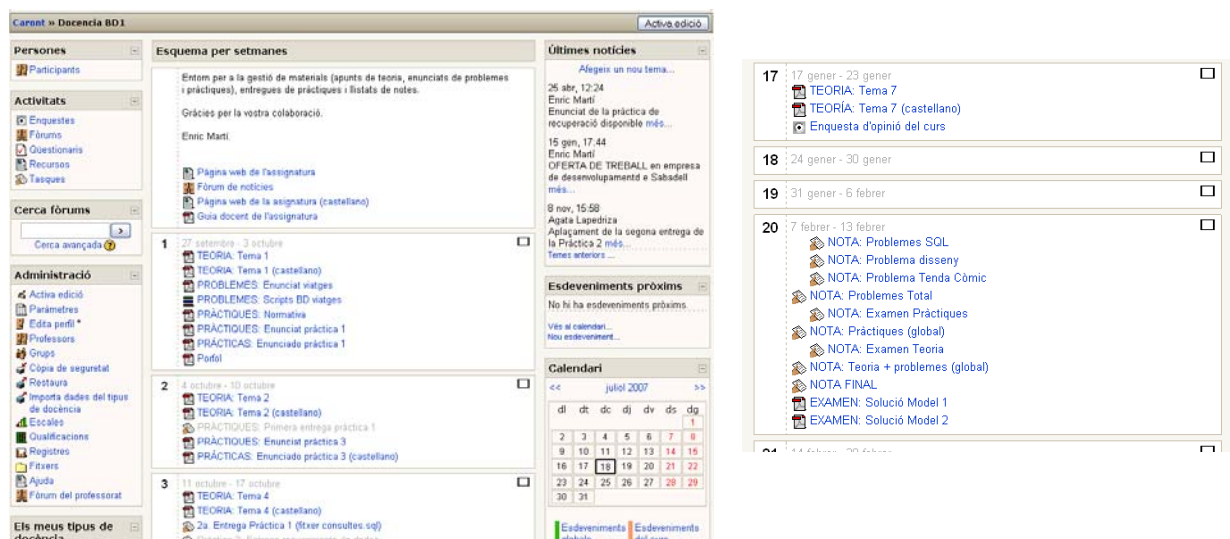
Caronte » Docencia BD1

Activa edició

Persones
Participants

Activitats
Enquestes
Fòrums
Qüestionaris
Recursos
Tasques

Cerca fòrums
Cerca avançada

Administració
Activa edició
Paràmetres
Edita perfil *
Professors
Grups
Còpia de seguretat
Restaura
Importa dades del tipus de docència
Escales
Qualificacions
Registres
Fitxers
Ajuda
Fòrum del professorat

Els meus tipus de docència

Esquema per setmanes

Entorn per a la gestió de materials (apunts de teoria, enunciats de problemes i pràctiques), entregues de pràctiques i llistats de notes.

Gràcies per la vostra col·laboració.

Enric Martí.

Pàgina web de l'assignatura
Fòrum de notícies
Pàgina web de la asignatura (castellano)
Guia docent de l'assignatura

1 27 setembre - 3 octubre
TEORIA: Tema 1
TEORIA: Tema 1 (castellano)
PROBLEMES: Enunciat viatges
PROBLEMES: Scripts BD viatges
PRÀCTIQUES: Normativa
PRÀCTIQUES: Enunciat pràctica 1
PRÁCTICAS: Enunciado práctica 1
Porfol

2 4 octubre - 10 octubre
TEORIA: Tema 2
TEORIA: Tema 2 (castellano)
PRÀCTIQUES: Primera entrega pràctica 1
PRÀCTIQUES: Enunciat pràctica 3
PRÁCTICAS: Enunciado práctica 3 (castellano)

3 11 octubre - 17 octubre
TEORIA: Tema 4
TEORIA: Tema 4 (castellano)
2a. Entrega Pràctica 1 (fitxer consultes.sql)
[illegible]

Últimes notícies
Afegeix un nou tema...
25 abr, 12:24
Enric Martí
Enunciat de la pràctica de recuperació disponible més...
15 gen, 17:44
Enric Martí
OFERTA DE TREBALL en empresa de desenvolupamentd e Sabadell més...
8 nov, 15:58
Agata Lapedriza
Aplaçament de la segona entrega de la Pràctica 2 més...
Temes anteriors ...

Esdeveniments pròxims
No hi ha esdeveniments pròxims
Vés al calendari...
Nou esdeveniment...

Calendari
<< juliol 2007 >>

| dl | dt | dc | dj | dv | ds | dg |
|---|---|---|---|---|---|---|
| | | | | | | 1 |
| 2 | 3 | 4 | 5 | 6 | 7 | 8 |
| 9 | 10 | 11 | 12 | 13 | 14 | 15 |
| 16 | 17 | 18 | 19 | 20 | 21 | 22 |
| 23 | 24 | 25 | 26 | 27 | 28 | 29 |
| 30 | 31 | | | | | |

Esdeveniments globals
Esdeveniments del curs

17 17 gener - 23 gener
TEORIA: Tema 7
TEORÍA: Tema 7 (castellano)
Enquesta d'opinió del curs

18 24 gener - 30 gener

19 31 gener - 6 febrer

20 7 febrer - 13 febrer
NOTA: Problemes SQL
NOTA: Problema disseny
NOTA: Problema Tenda Còmic
NOTA: Problemes Total
NOTA: Examen Pràctiques
NOTA: Pràctiques (global)
NOTA: Examen Teoria
NOTA: Teoria + problemes (global)
NOTA FINAL
EXAMEN: Solució Model 1
EXAMEN: Solució Model 2

21 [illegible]